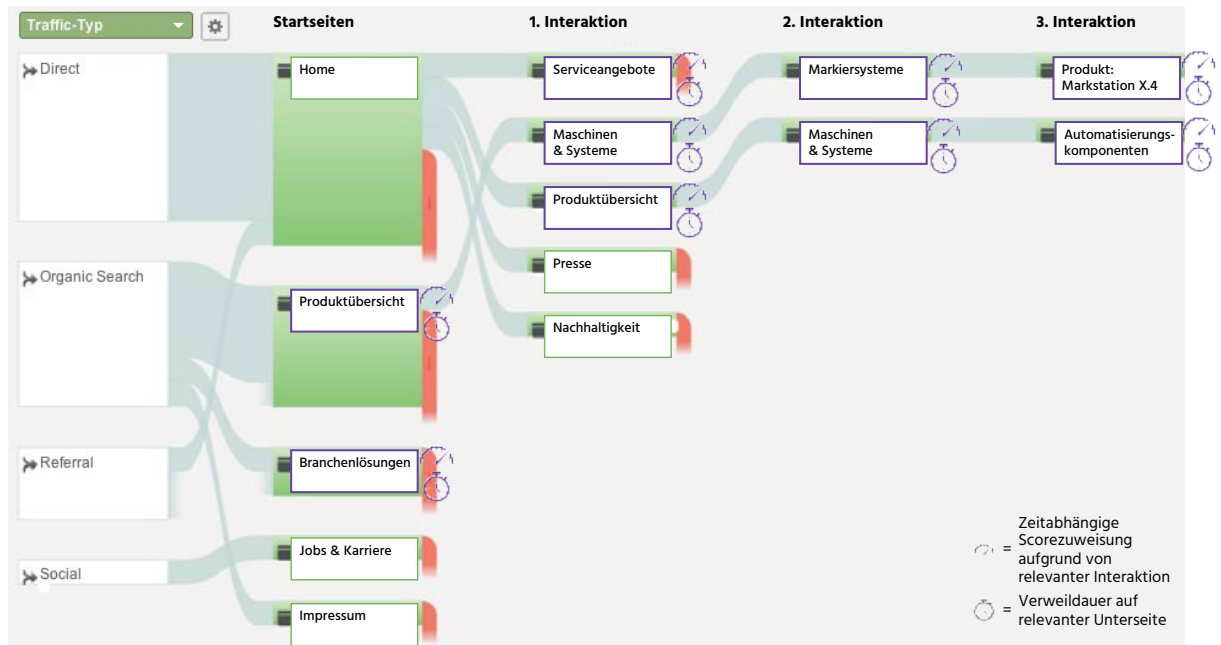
Traffic-Typ

Startseiten

1. Interaktion

2. Interaktion

3. Interaktion

Direct

Organic Search

Referral

Social

Home

Produktübersicht

Branchenlösungen

Jobs & Karriere

Impressum

Serviceangebote

Maschinen & Systeme

Produktübersicht

Presse

Nachhaltigkeit

Markiersysteme

Maschinen & Systeme

Produkt: Markstation X.4

Automatisierungskomponenten

= Zeitabhängige Scorezuweisung aufgrund von relevanter Interaktion

= Verweildauer auf relevanter Unterseite